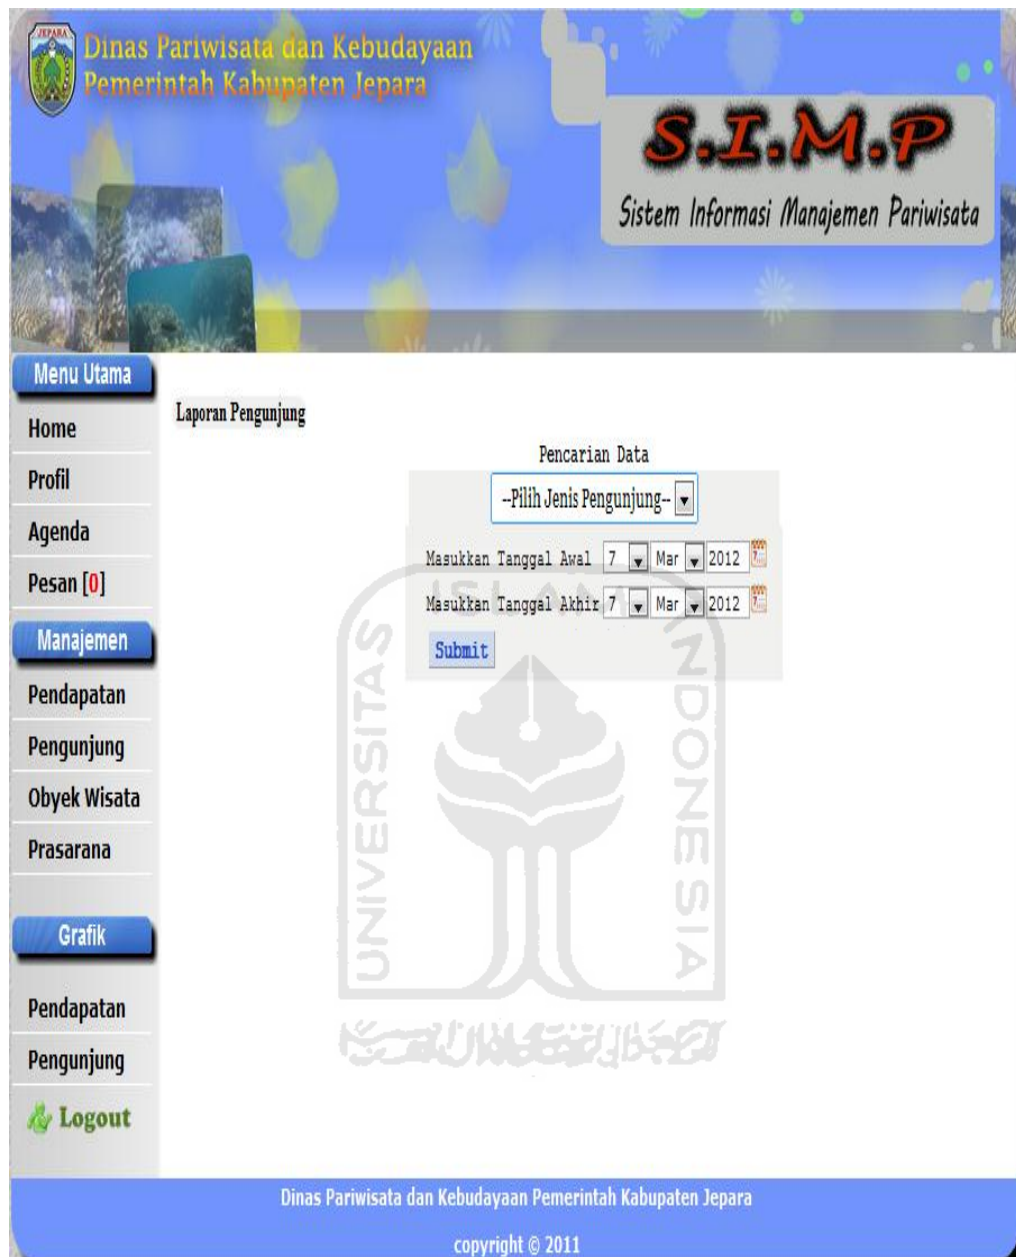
JEPARA

Dinas Pariwisata dan Kebudayaan
Pemerintah Kabupaten Jepara

S.I.M.P
Sistem Informasi Manajemen Pariwisata

Menu Utama
Home
Profil
Agenda
Pesan [0]
Manajemen
Pendapatan
Pengunjung
Obyek Wisata
Prasarana
Grafik
Pendapatan
Pengunjung
Logout

Laporan Pengunjung

Pencarian Data

--Pilih Jenis Pengunjung--

Masukkan Tanggal Awal 7 Mar 2012

Masukkan Tanggal Akhir 7 Mar 2012

Submit

UNIVERSITAS ISLAM INDONESIA

Dinas Pariwisata dan Kebudayaan Pemerintah Kabupaten Jepara

copyright © 2011